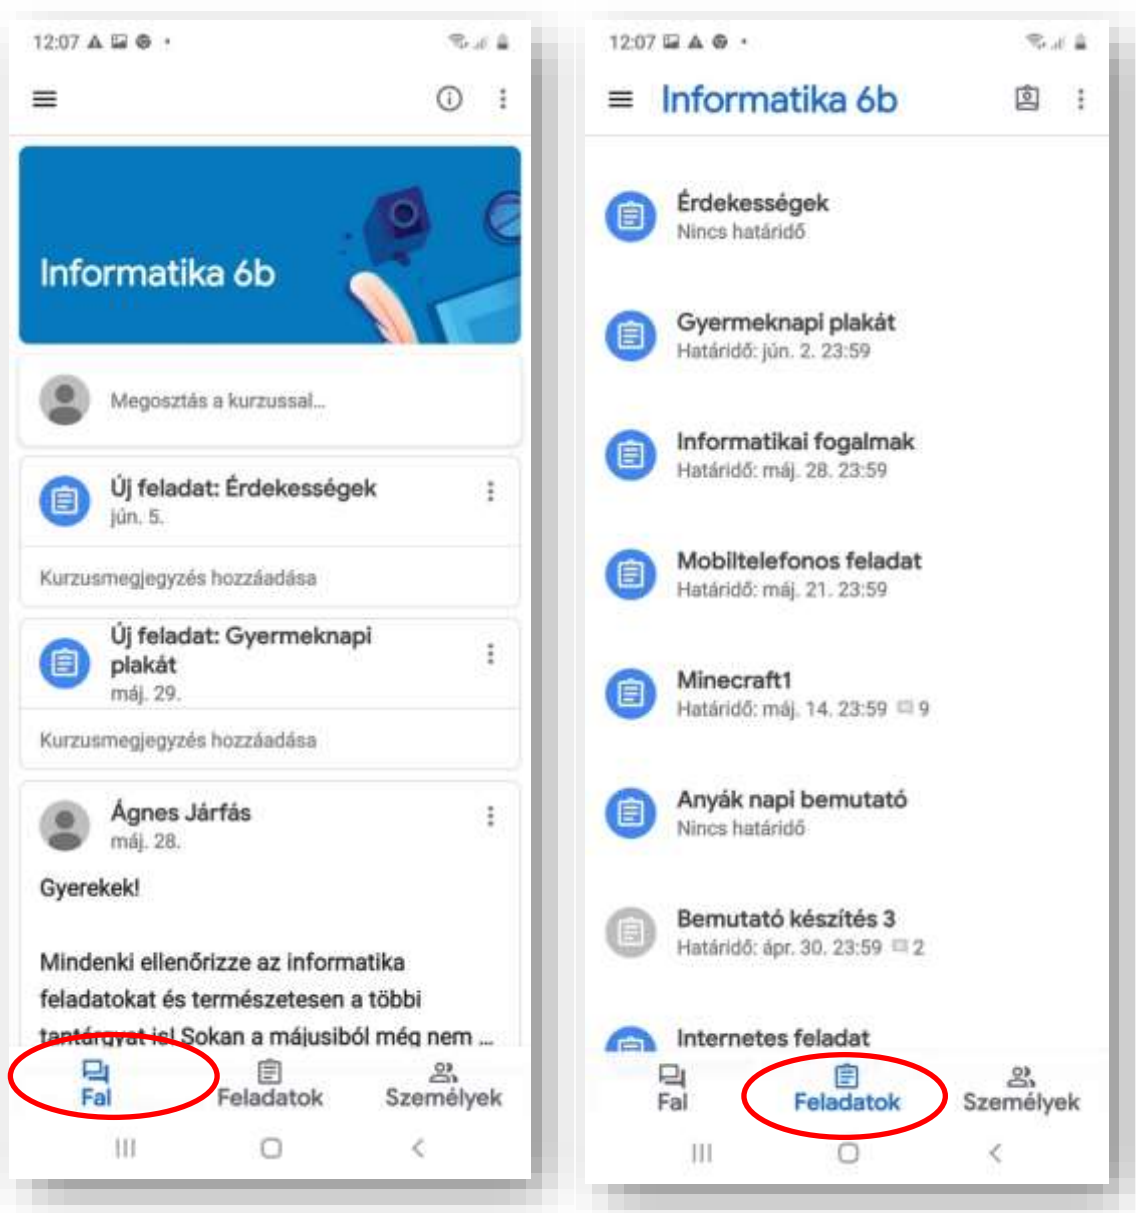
12:07

Informatika 6b

Megosztás a kurzussal...

Új feladat: Érdekességek
jún. 5.

Kurzusmegjegyzés hozzáadása

Új feladat: Gyermeknapi plakát
máj. 29.

Kurzusmegjegyzés hozzáadása

Ágnes Járfás
máj. 28.

Gyerekek!

Mindenki ellenőrizze az informatika feladatokat és természetesen a többi tantárgyat is! Sokan a májusiból még nem ...

Fal
Feladatok
Személyek

12:07

Informatika 6b

Érdekességek
Nincs határidő

Gyermeknapi plakát
Határidő: jún. 2. 23:59

Informatikai fogalmak
Határidő: máj. 28. 23:59

Mobiltelefonos feladat
Határidő: máj. 21. 23:59

Minecraft1
Határidő: máj. 14. 23:59 9

Anyák napi bemutató
Nincs határidő

Bemutató készítés 3
Határidő: ápr. 30. 23:59 2

Internetes feladat

Fal
Feladatok
Személyek